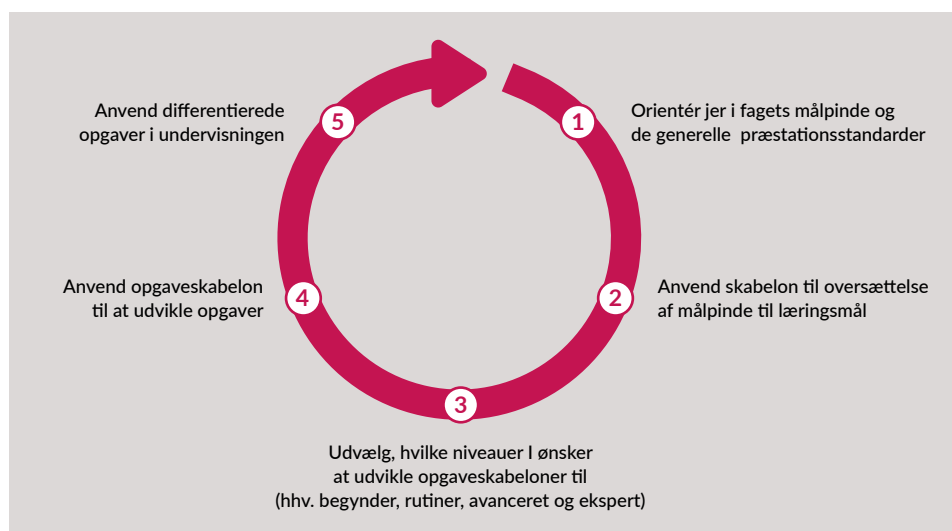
1
Orientér jer i fagets målpinde og de generelle præstationsstandarder

2
Anvend skabelon til oversættelse af målpinde til læringsmål

3
Udvælg, hvilke niveauer I ønsker at udvikle opgaveskabeloner til (hhv. begynder, rutiner, avanceret og ekspert)

4
Anvend opgaveskabelon til at udvikle opgaver

5
Anvend differentierede opgaver i undervisningen